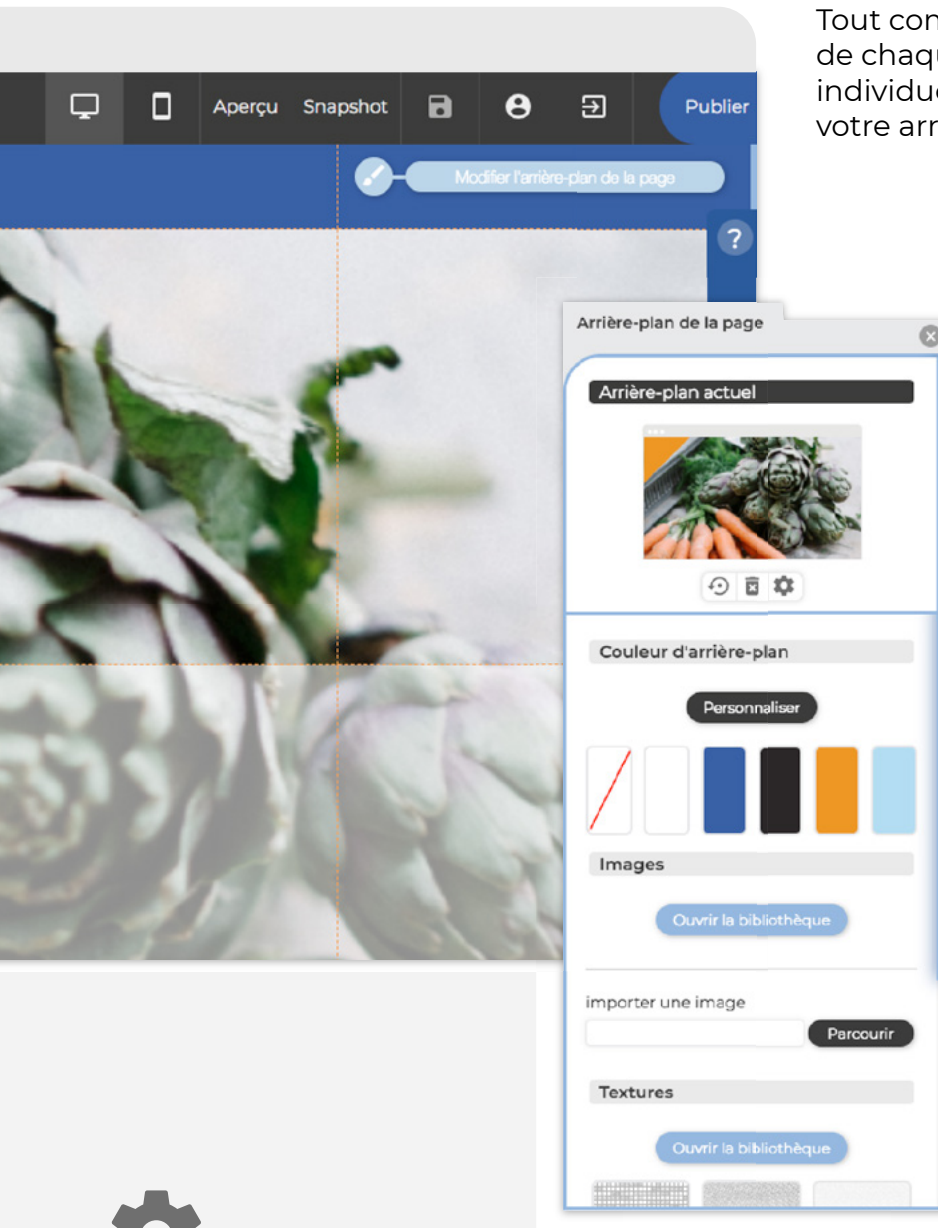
Tout con
de chaqu
individu
votre arr

Aperçu Snapshot Publier

Modifier l'arrière-plan de la page

?

Arrière-plan de la page

Arrière-plan actuel

Couleur d'arrière-plan

Personnaliser

Images

Ouvrir la bibliothèque

importer une image

Parcourir

Textures

Ouvrir la bibliothèque